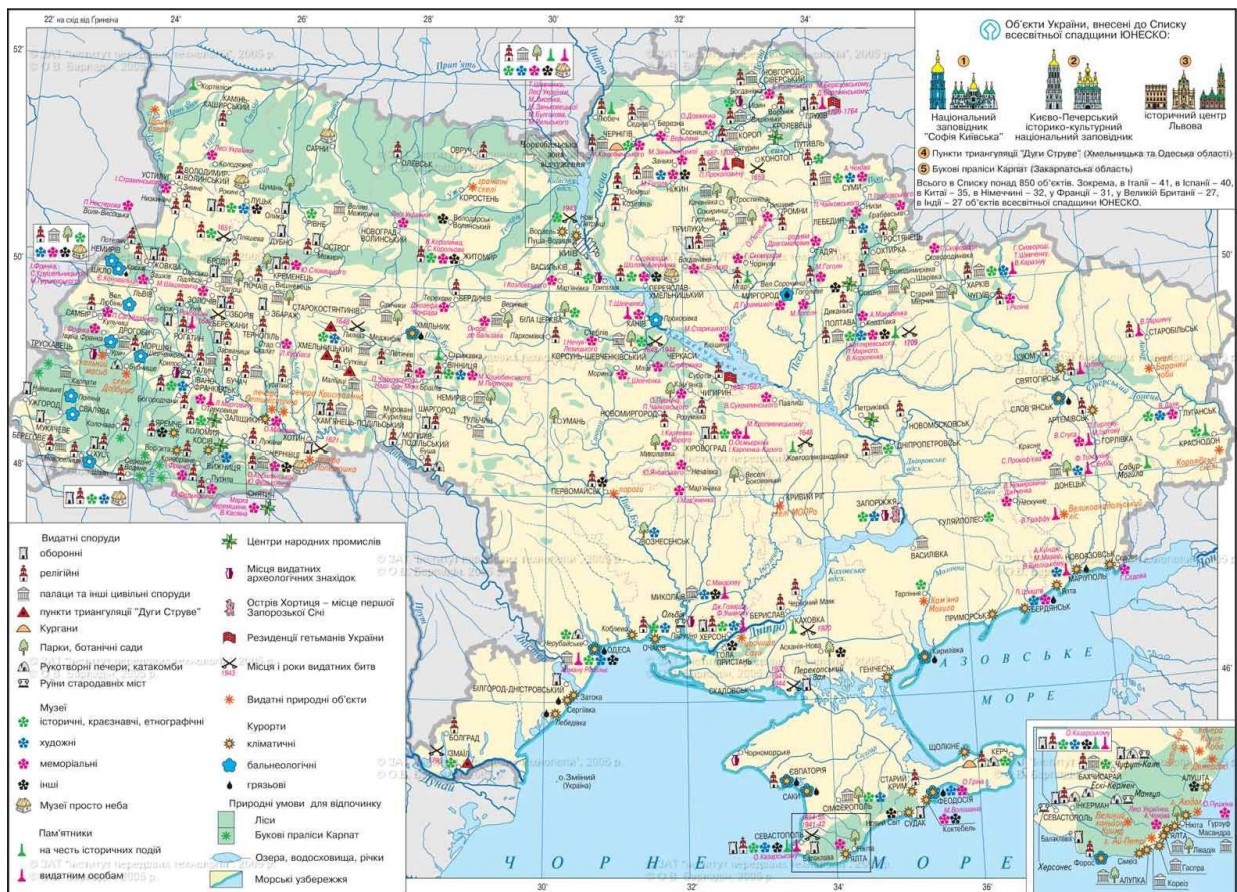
22° на схід від Гринвіча
24°
26°
28°
30°
32°
34°
52°
50°
48°
46°
30°
32°
34°
36°

Об'єкти України, внесені до Списку всесвітньої спадщини ЮНЕСКО:

1 Національний заповідник "Софія Київська"
2 Києво-Печерський історико-культурний національний заповідник
3 Історичний центр Львова
4 Пункти триангуляції "Дуги Струве" (Хмельницька та Одеська області)
5 Букові праліси Карпат (Закарпатська область)

Всього в Списку понад 850 об'єктів. Зокрема, в Італії – 41, в Іспанії – 40, в Китаї – 35, в Німеччині – 32, у Франції – 31, у Великій Британії – 27, в Індії – 27 об'єктів всесвітньої спадщини ЮНЕСКО.

Видатні споруди
оборонні
релігійні
палаци та інші цивільні споруди
пункти триангуляції "Дуги Струве"
Кургани
Парки, ботанічні сади
Рукотворні печери, катакомби
Руїни стародавніх міст

Музеї
історичні, краєзнавчі, етнографічні
художні
меморіальні
інші
Музеї просто неба

Пам'ятники
на честь історичних подій
видатним особам

Центри народних промислів
Місця видатних археологічних знахідок
Острів Хортиця – місце першої Запорозької Січі
Резиденції гетьманів України
Місця і роки видатних битв
Видатні природні об'єкти

Курорти
кліматичні
бальнеологічні
грязьові

Природні умови для відпочинку
Ліси
Букові праліси Карпат
Озера, водосховища, річки
Морські узбережжя

© ЗАТ "Інститут передових технологій", 2005 р.
© О.В. Барладін, 2005 р.

Прип'ять
Десна
Дніпро
Дунай
Ч О Р Н Е   М О Р Е
А З О В С Ь К Е   М О Р Е

КОВЕЛЬ
КАМІНЬ-КАШИРСЬКИЙ
ВОЛОДИМИР-ВОЛИНСЬКИЙ
УСТИЛУГ
ЛУЦЬК
РІВНЕ
ОСТРОГ
ДУБНО
НОВОГРАД-ВОЛИНСЬКИЙ
КОРОСТЕНЬ
ОВРУЧ
ЖИТОМИР
БЕРДИЧІВ
ЧОРНОБИЛЬ
КИЇВ
ВАСИЛЬКІВ
БІЛА ЦЕРКВА
ПЕРЕЯСЛАВ-ХМЕЛЬНИЦЬКИЙ
ЧЕРНІГІВ
НОВГОРОД-СІВЕРСЬКИЙ
КРОЛЕВЕЦЬ
ПУТИВЛЬ
КОНОТОП
НІЖИН
БАТУРИН
ПРИЛУКИ
РОМНИ
СУМИ
ЛЕБЕДИН
ГАДЯЧ
ОХТИРКА
ТРОСТЯНЕЦЬ
ХАРКІВ
ЧУГУЇВ
ПОЛТАВА
МИРГОРОД
ЛУБНИ
ЛЬВІВ
ЖОВКВА
ДРОГОБИЧ
САМБІР
ТРУСКАВЕЦЬ
ТЕРНОПІЛЬ
ЗБАРАЖ
КРЕМЕНЕЦЬ
ПОЧАЇВ
БЕРЕЖАНИ
СТАРОКОСТЯНТИНІВ
ХМЕЛЬНИЦЬКИЙ
ВІННИЦЯ
ХМІЛЬНИК
ЗОЛОЧІВ
ІВАНО-ФРАНКІВСЬК
КОЛОМИЯ
ЧЕРНІВЦІ
ХОТИН
КАМ'ЯНЕЦЬ-ПОДІЛЬСЬКИЙ
УЖГОРОД
МУКАЧЕВЕ
БЕРЕГОВЕ
ХУСТ
СВАЛЯВА
ЗАЛІЩИКИ
ВИЖНИЦЯ
КОСІВ
ТУЛЬЧИН
НЕМИРІВ
УМАНЬ
ШАРГОРОД
КОРСУНЬ-ШЕВЧЕНКІВСЬКИЙ
КАНІВ
ЧЕРКАСИ
ЧИГИРИН
СМІЛА
КРЕМЕНЧУК
КРОВОГРАД
НОВОМИРГОРОД
ПЕРВОМАЙСЬК
ВОЗНЕСЕНСЬК
МИКОЛАЇВ
ОЧАКІВ
ОДЕСА
БІЛГОРОД-ДНІСТРОВСЬКИЙ
ІЗМАЇЛ
БОЛГРАД
ХЕРСОН
ГОЛА ПРИСТАНЬ
СКАДОВСЬК
КАХОВКА
БЕРИСЛАВ
НОВА КАХОВКА
ГЕНІЧЕСЬК
ДНІПРОПЕТРОВСЬК
ЗАПОРІЖЖЯ
КРИВИЙ РІГ
НОВОМОСКОВСЬК
ПАВЛОГРАД
ГУЛЯЙПОЛЕ
ВАСИЛІВКА
МЕЛІТОПОЛЬ
БЕРДЯНСЬК
МАРІУПОЛЬ
ДОНЕЦЬК
ГОРЛІВКА
АРТЕМІВСЬК
СЛОВ'ЯНСЬК
СВЯТОГІРСЬК
ЛУГАНСЬК
КРАСНОДОН
СТАРОБІЛЬСЬК
ЄВПАТОРІЯ
САКИ
СІМФЕРОПОЛЬ
СЕВАСТОПОЛЬ
ЯЛТА
СУДАК
ФЕОДОСІЯ
КЕРЧ
СТАРИЙ КРИМ
ЩОЛКІНЕ
БАХЧИСАРАЙ
АЛУШТА
ІНКЕРМАН
АЛУПКА
о.Зміїний (Україна)
1709
1651
1621
1943
1854-55